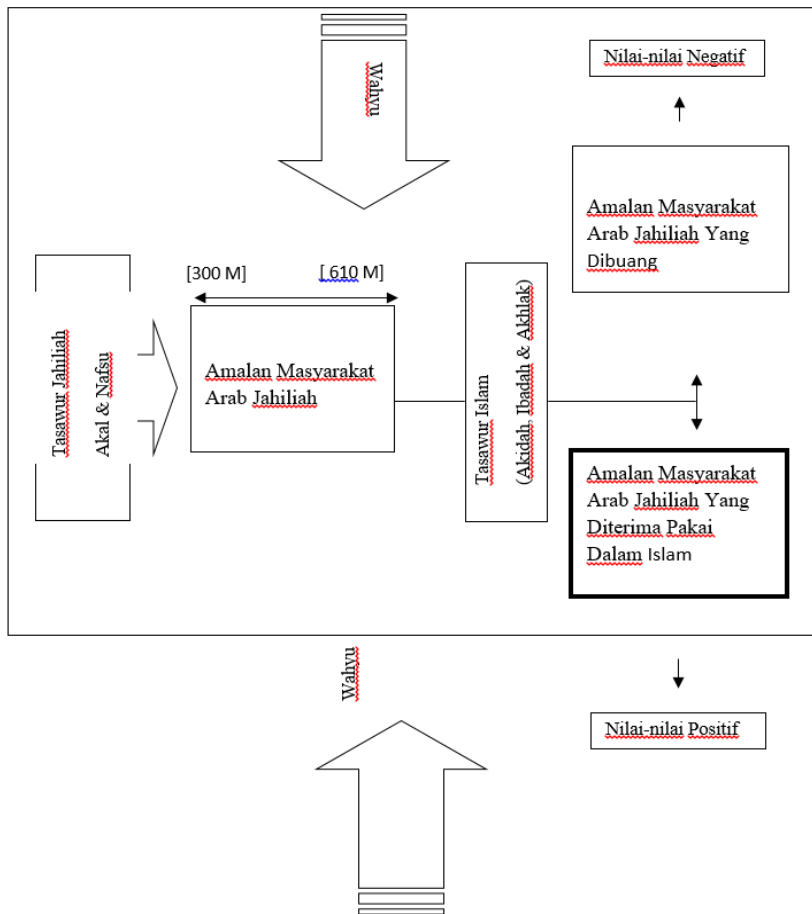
Wahyu

Nilai-nilai Negatif

Amalan Masyarakat Arab Jahiliah Yang Dibuang

[300 M]

[ 610 M]

Tasawur Jahiliah

Akal & Nafsu

Amalan Masyarakat Arab Jahiliah

Tasawur Islam

(Akidah, Ibadah & Akhlak)

Amalan Masyarakat Arab Jahiliah Yang Diterima Pakai Dalam Islam

Wahyu

Nilai-nilai Positif